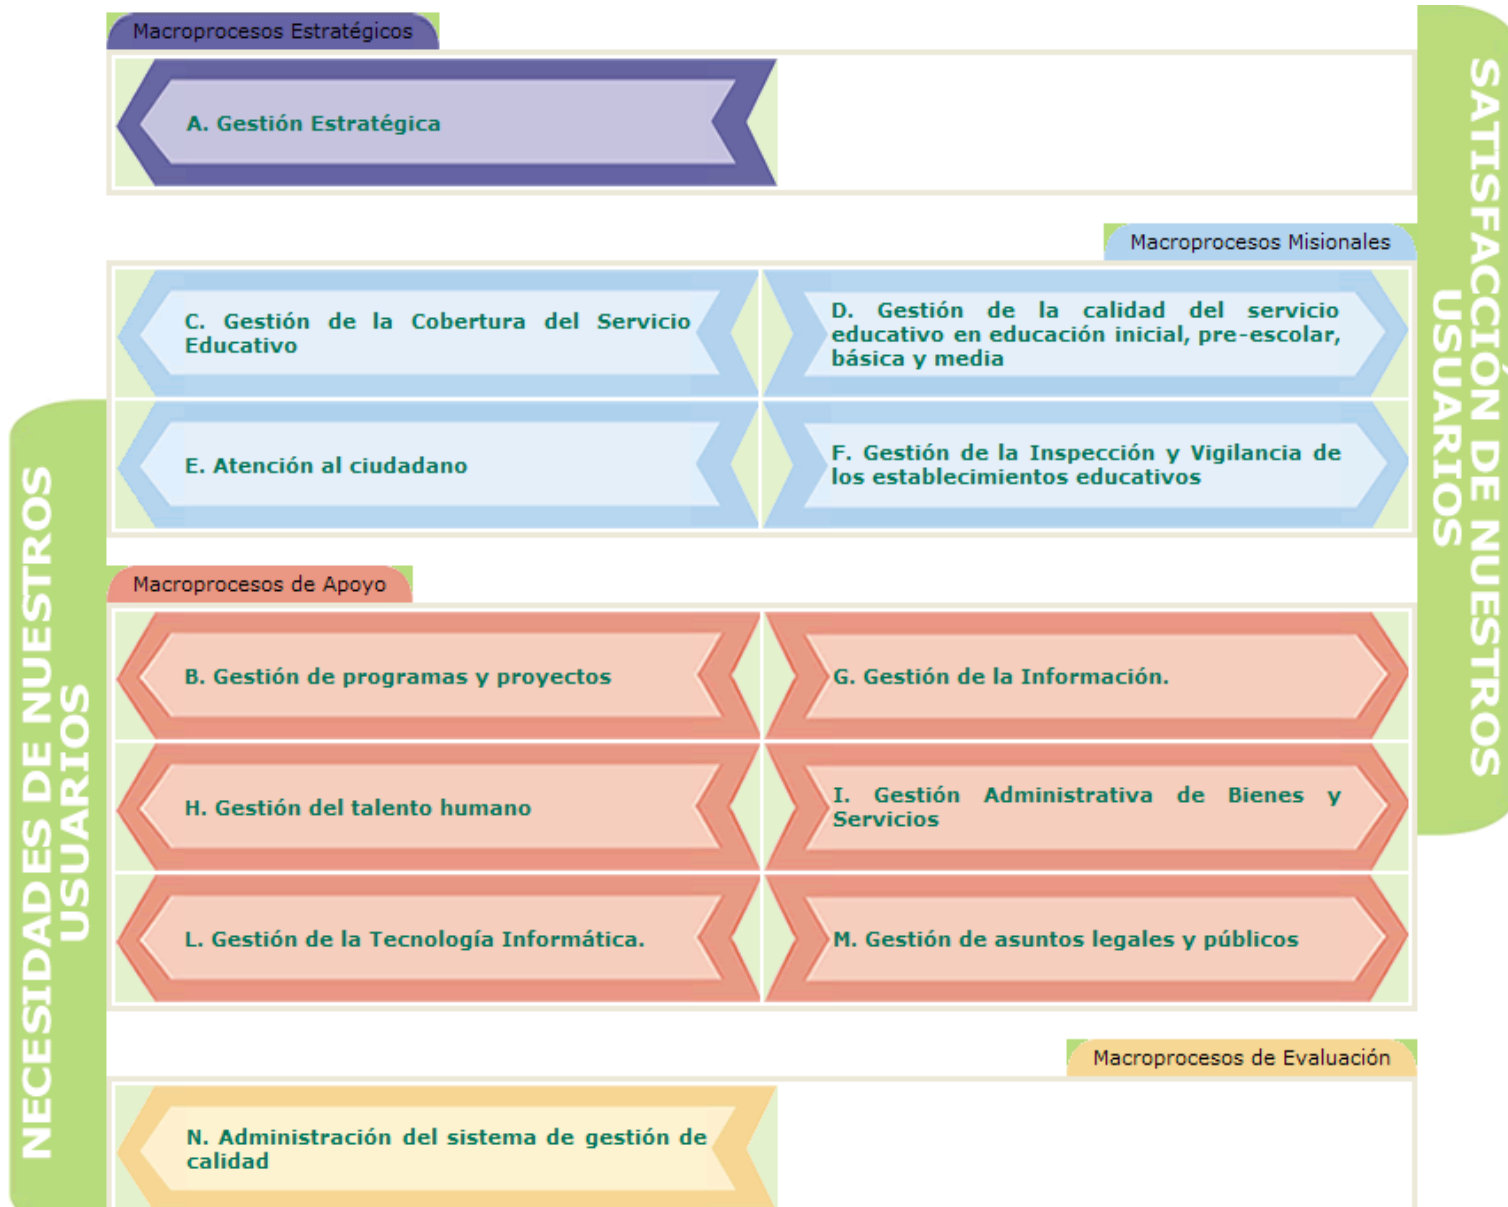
Macroprocesos Estratégicos

A. Gestión Estratégica

Macroprocesos Misionales

C. Gestión de la Cobertura del Servicio Educativo

D. Gestión de la calidad del servicio educativo en educación inicial, pre-escolar, básica y media

E. Atención al ciudadano

F. Gestión de la Inspección y Vigilancia de los establecimientos educativos

Macroprocesos de Apoyo

B. Gestión de programas y proyectos

G. Gestión de la Información.

H. Gestión del talento humano

I. Gestión Administrativa de Bienes y Servicios

L. Gestión de la Tecnología Informática.

M. Gestión de asuntos legales y públicos

Macroprocesos de Evaluación

N. Administración del sistema de gestión de calidad

NECESIDADES DE NUESTROS USUARIOS

SATISFACCIÓN DE NUESTROS USUARIOS